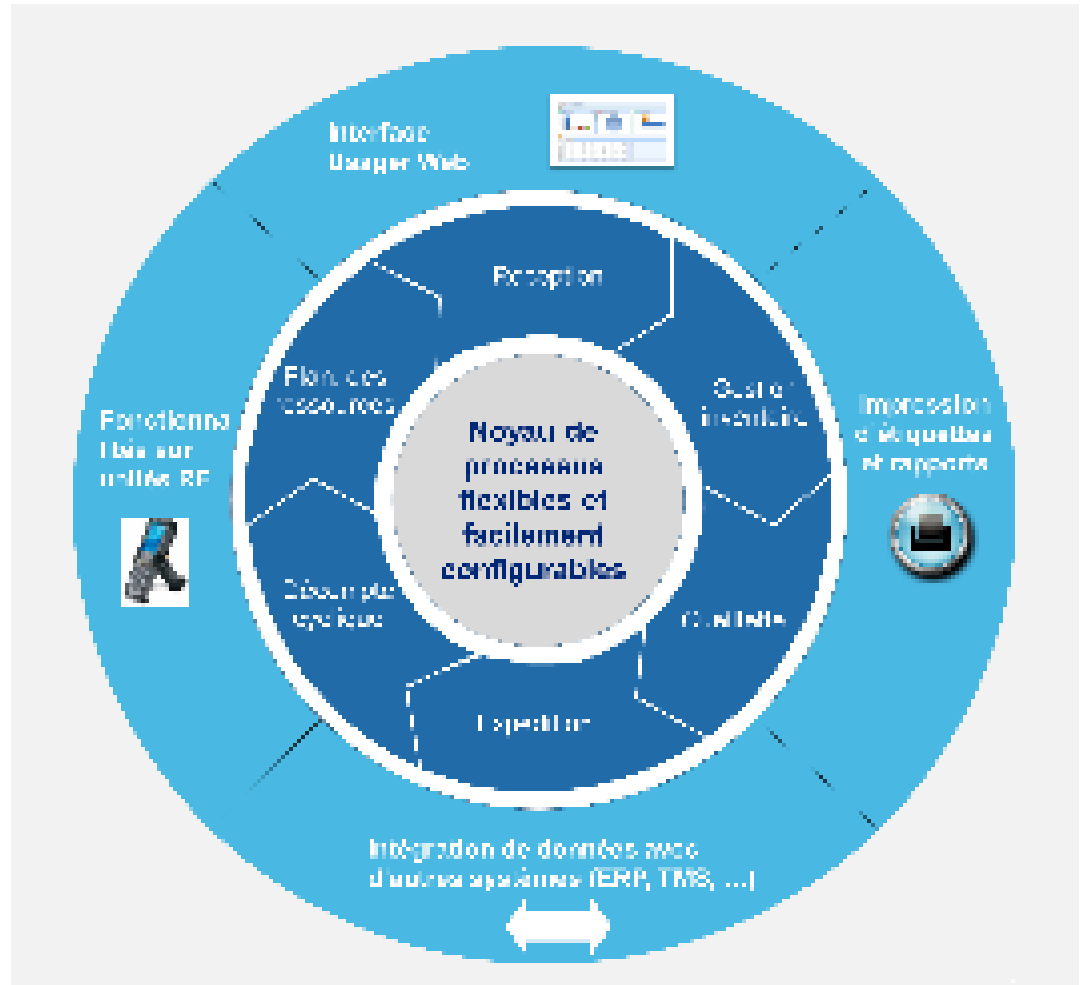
Interface
Usager Web

Réception

Plan des
ressources

Gestion
inventaire

Fonctionna
lités sur
unités RF

Noyau de
processus
flexibles et
facilement
configurables

Impression
d'étiquettes
et rapports

Décomptes
cycliques

Qualité

Expédition

Intégration de données avec
d'autres systèmes (ERP, TMS, ...)